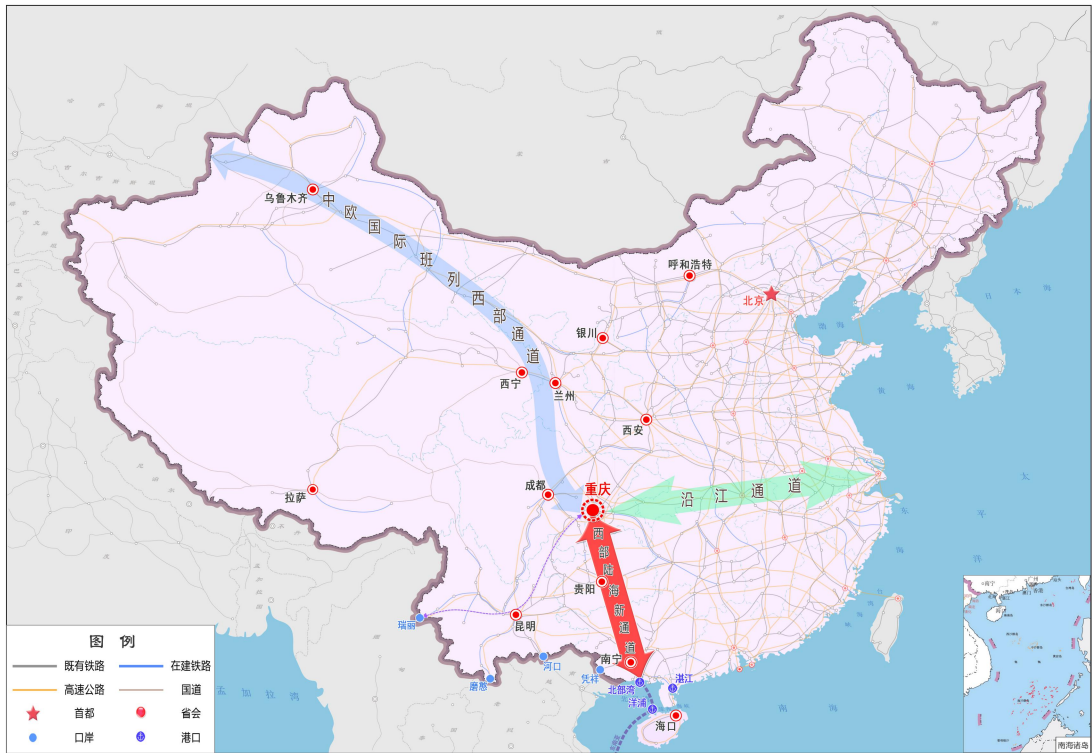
中欧国际班列西部通道

乌鲁木齐

呼和浩特

北京

银川

西宁

兰州

西安

拉萨

成都

重庆

沿江通道

西部陆海新通道

贵阳

昆明

瑞丽

河口

磨憨

凭祥

南宁

北部湾

洋浦

湛江

海口

南海诸岛

图例

既有铁路

在建铁路

高速公路

国道

首都

省会

口岸

港口